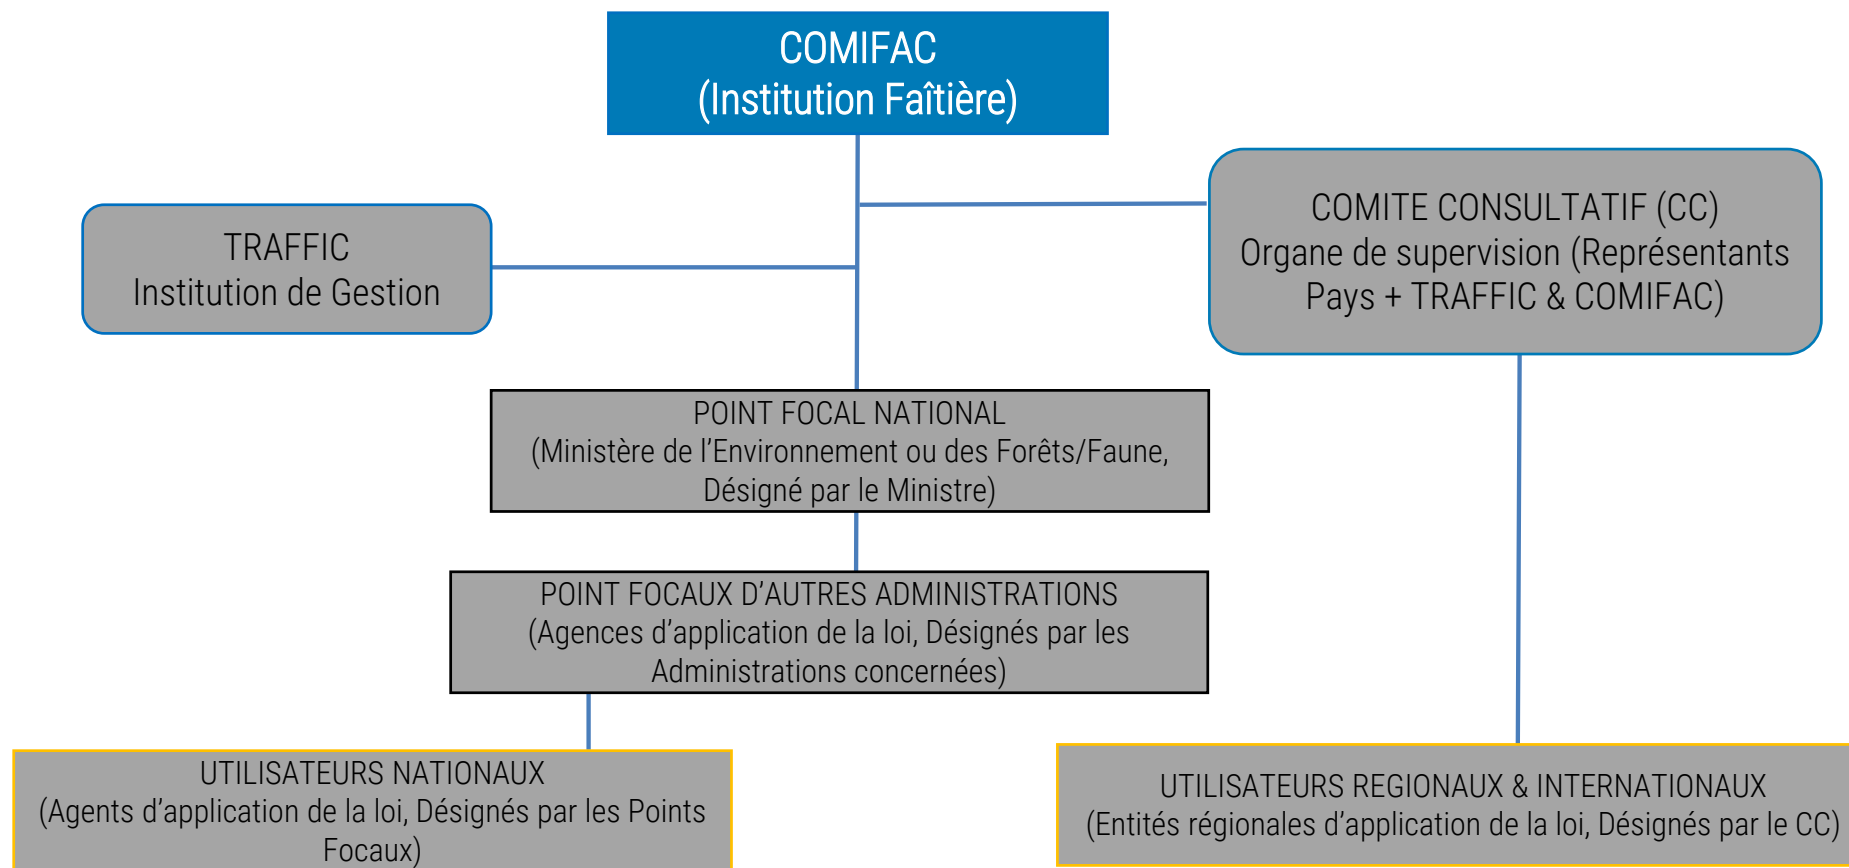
COMIFAC
(Institution Faîtière)

TRAFFIC
Institution de Gestion

COMITE CONSULTATIF (CC)
Organe de supervision (Représentants Pays + TRAFFIC & COMIFAC)

POINT FOCAL NATIONAL
(Ministère de l'Environnement ou des Forêts/Faune, Désigné par le Ministre)

POINT FOCAUX D'AUTRES ADMINISTRATIONS
(Agences d'application de la loi, Désignés par les Administrations concernées)

UTILISATEURS NATIONAUX
(Agents d'application de la loi, Désignés par les Points Focaux)

UTILISATEURS REGIONAUX & INTERNATIONAUX
(Entités régionales d'application de la loi, Désignés par le CC)